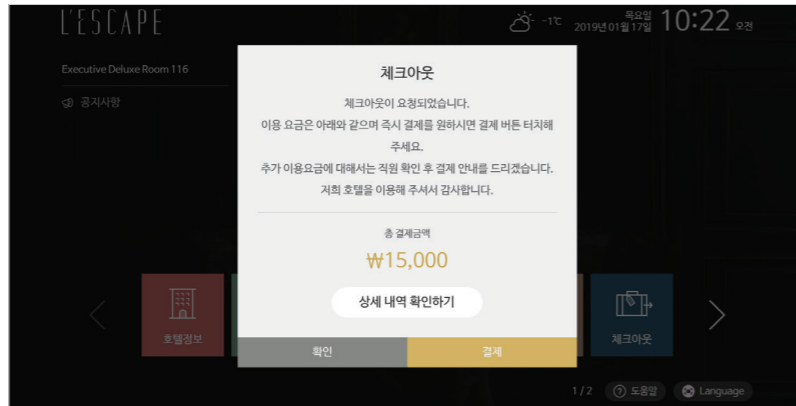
L'ESCAPE

-1℃ 목요일 2019년 01월 17일 10:22 오전

Executive Deluxe Room 116

공지사항

체크아웃

체크아웃이 요청되었습니다.
이용 요금은 아래와 같으며 즉시 결제를 원하시면 결제 버튼 터치해 주세요.
추가 이용요금에 대해서는 직원 확인 후 결제 안내를 드리겠습니다.
저희 호텔을 이용해 주셔서 감사합니다.

총 결제금액

₩15,000

상세 내역 확인하기

확인

결제

호텔정보

체크아웃

1 / 2 도움말 Language